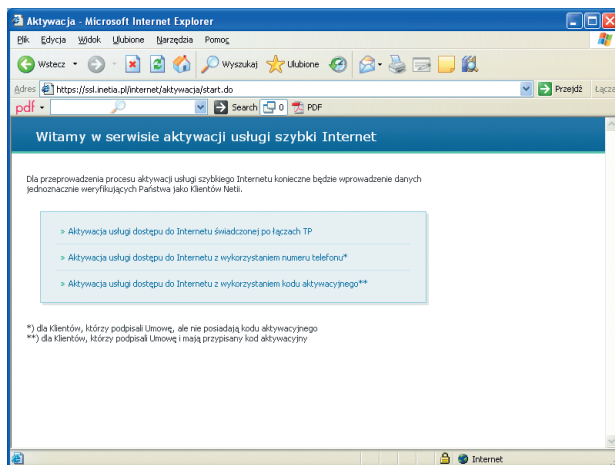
Aktywacja - Microsoft Internet Explorer

Plik Edycja Widok Ulubione Narzędzia Pomoc

Wstecz Wyszukaj Ulubione

Adres https://ssl.inetia.pl/internet/aktywacja/start.do Przejdź Łącza

pdf Search 0 PDF

Witamy w serwisie aktywacji usługi szybki Internet

Dla przeprowadzenia procesu aktywacji usługi szybkiego Internetu konieczne będzie wprowadzenie danych jednoznacznie weryfikujących Państwa jako Klientów Netii.

» Aktywacja usługi dostępu do Internetu świadczonej po łączach TP

» Aktywacja usługi dostępu do Internetu z wykorzystaniem numeru telefonu*

» Aktywacja usługi dostępu do Internetu z wykorzystaniem kodu aktywacyjnego**

*) dla Klientów, którzy podpisali Umowę, ale nie posiadają kodu aktywacyjnego
**) dla Klientów, którzy podpisali Umowę i mają przypisany kod aktywacyjny

Internet